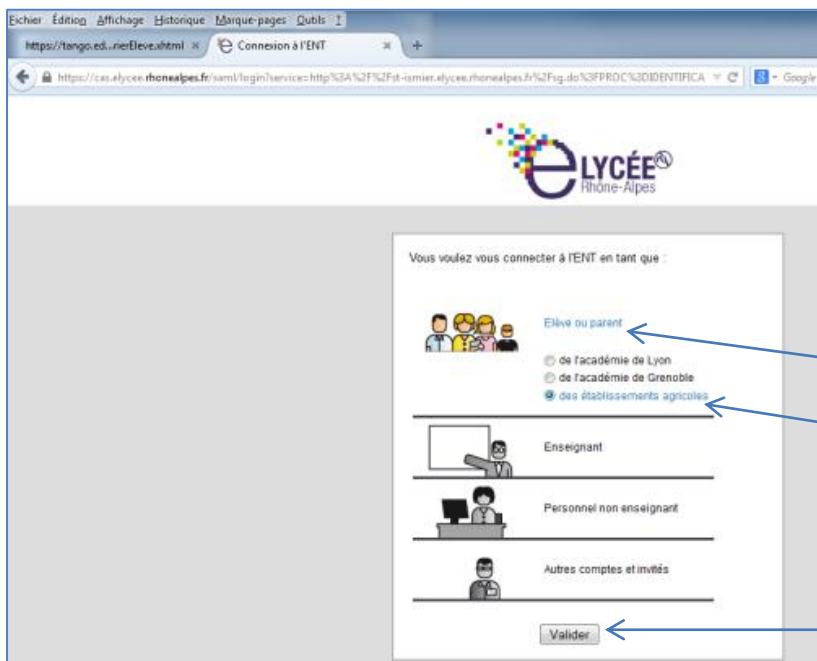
Fichier Édition Affichage Historique Marque-pages Outils ?

https://tango.edi...rierEleve.xhtml ×
Connexion à l'ENT ×
+

https://cas.elycee.rhonealpes.fr/saml/login?service=http%3A%2F%2Fst-ismier.elycee.rhonealpes.fr%2Fsg.do%3FPROC%3DIDENTIFICA

Google

eLYCÉE Rhône-Alpes

Vous voulez vous connecter à l'ENT en tant que :

Elève ou parent

de l'académie de Lyon
de l'académie de Grenoble
des établissements agricoles

Enseignant

Personnel non enseignant

Autres comptes et invités

Valider